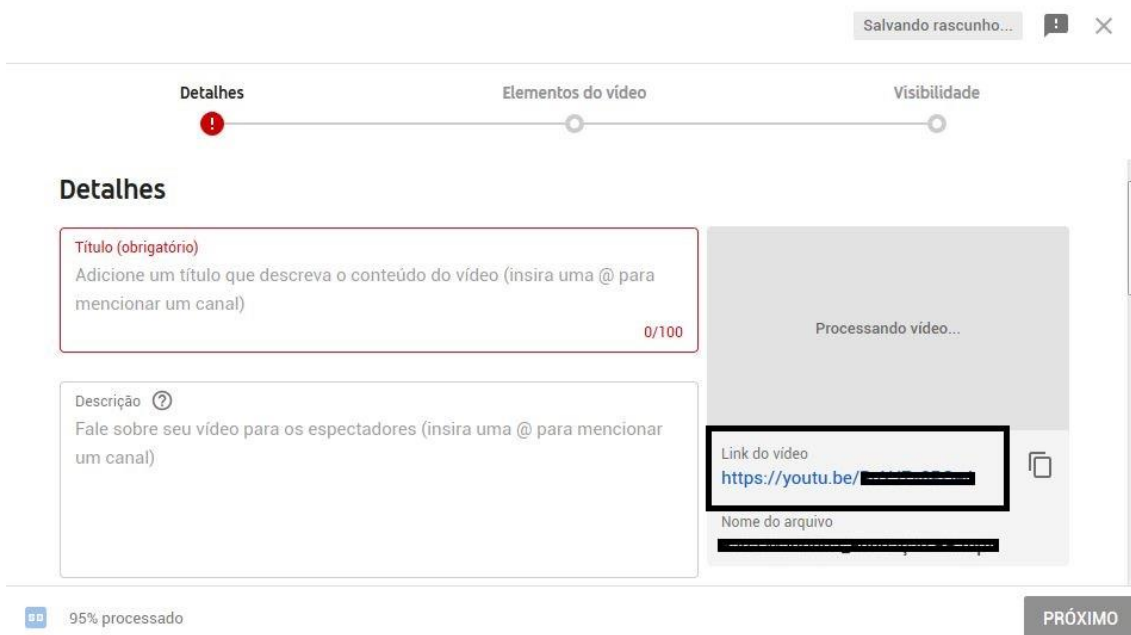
Salvando rascunho...

Detalhes
Elementos do vídeo
Visibilidade

Detalhes

Título (obrigatório)
Adicione um título que descreva o conteúdo do vídeo (insira uma @ para mencionar um canal)
0/100

Processando vídeo...

Descrição
Fale sobre seu vídeo para os espectadores (insira uma @ para mencionar um canal)

Link do vídeo
https://youtu.be/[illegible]

Nome do arquivo
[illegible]

95% processado

PRÓXIMO